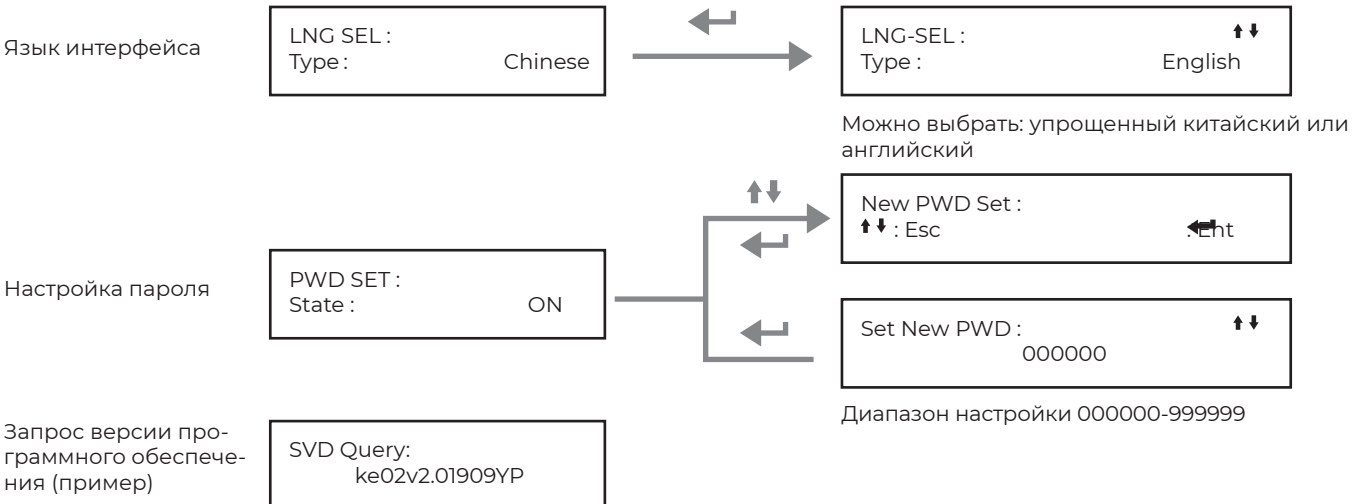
Язык интерфейса

LNG SEL :
Type : Chinese

LNG-SEL : ↑↓
Type : English

Можно выбрать: упрощенный китайский или английский

↑↓

New PWD Set :
↑↓ : Esc ↵:Ent

Настройка пароля

PWD SET :
State : ON

Set New PWD : ↑↓
000000

Диапазон настройки 000000-999999

Запрос версии программного обеспечения (пример)

SVD Query:
ke02v2.01909YP